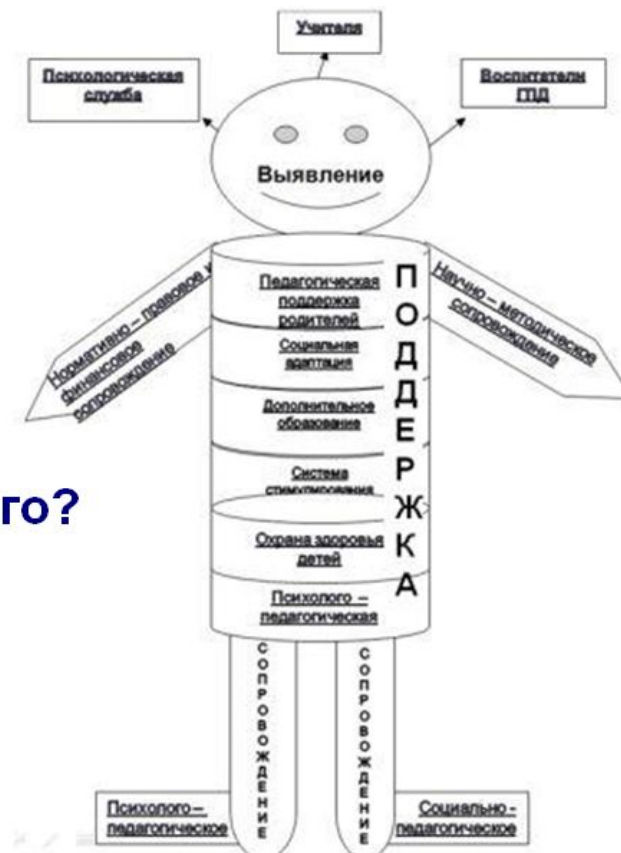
Учителя

Психологическая служба

Воспитатели ГПД

Выявление

Педагогическая поддержка родителей

Социальная адаптация

Дополнительное образование

Система стимулирования

Охрана здоровья детей

Психолого – педагогическая

ПОДДЕРЖКА

Нормативно – правовое и финансовое сопровождение

Научно – методическое сопровождение

го?

СОПРОВОЖДЕНИЕ

СОПРОВОЖДЕНИЕ

Психолого – педагогическое

Социально - педагогическое